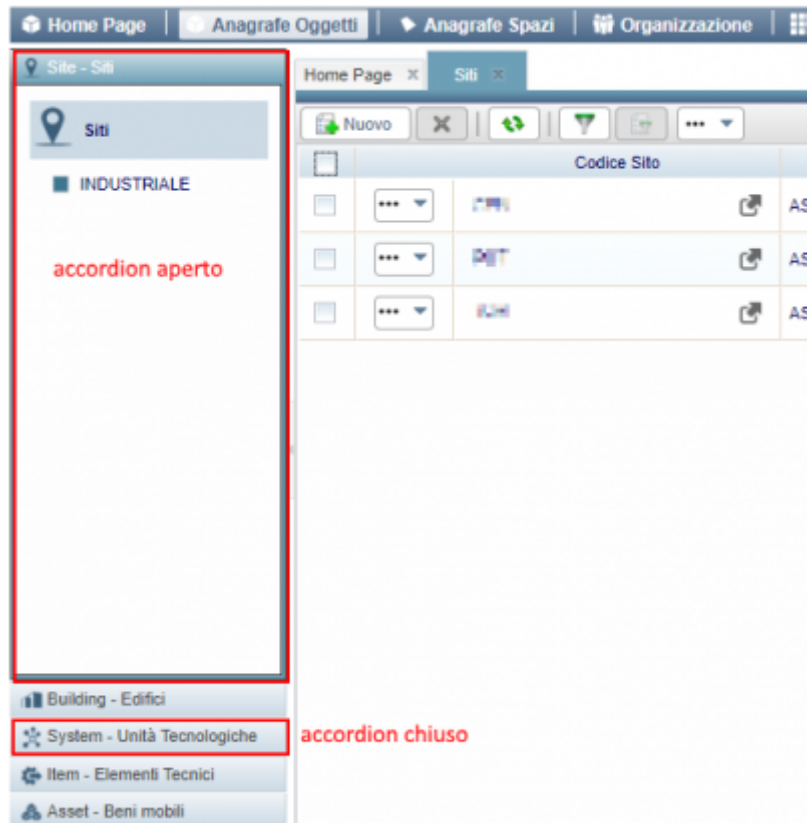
Home Page | Anagrafe Oggetti | Anagrafe Spazi | Organizzazione

Site - Siti

Siti

INDUSTRIALE

accordion aperto

Home Page ×   Siti ×

Nuovo

Codice Sito

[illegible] AS
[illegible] AS
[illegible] AS

Building - Edifici

System - Unità Tecnologiche

accordion chiuso

Item - Elementi Tecnici

Asset - Beni mobili